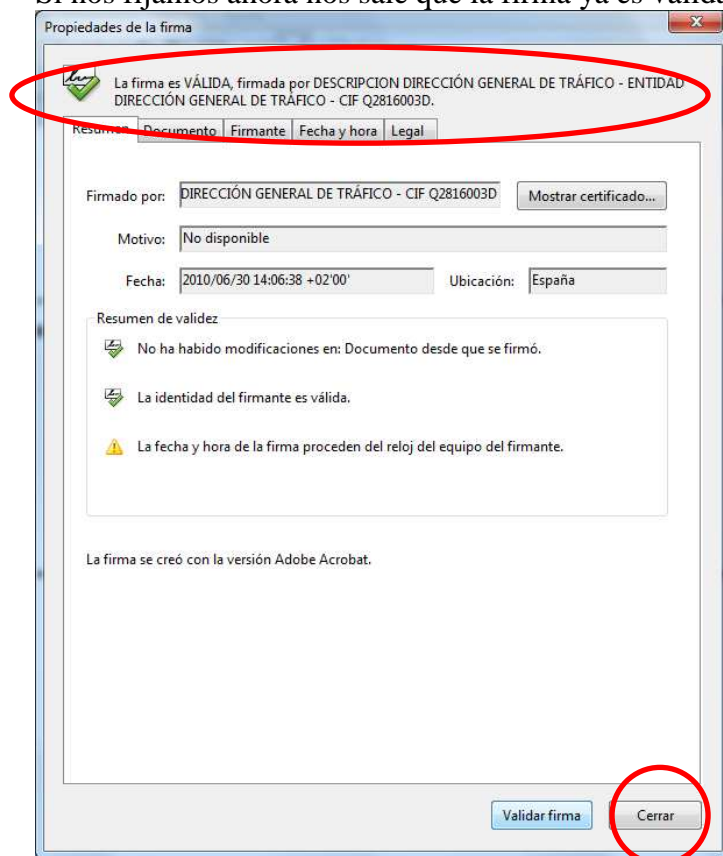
Si nos fijamos ahora nos sale que la firma ya es válida

Propiedades de la firma

La firma es VÁLIDA, firmada por DESCRIPCION DIRECCIÓN GENERAL DE TRÁFICO - ENTIDAD DIRECCIÓN GENERAL DE TRÁFICO - CIF Q2816003D.

Resumen | Documento | Firmante | Fecha y hora | Legal

Firmado por: DIRECCIÓN GENERAL DE TRÁFICO - CIF Q2816003D
Mostrar certificado...

Motivo: No disponible

Fecha: 2010/06/30 14:06:38 +02'00'
Ubicación: España

Resumen de validez

No ha habido modificaciones en: Documento desde que se firmó.

La identidad del firmante es válida.

La fecha y hora de la firma proceden del reloj del equipo del firmante.

La firma se creó con la versión Adobe Acrobat.

Validar firma
Cerrar